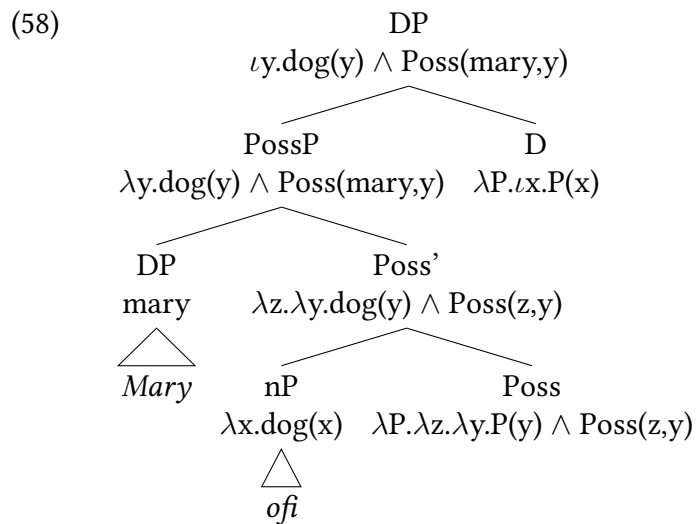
(58)

DP
$\iota$y.dog(y) $\wedge$ Poss(mary,y)

PossP
$\lambda$y.dog(y) $\wedge$ Poss(mary,y)

D
$\lambda$P.$\iota$x.P(x)

DP
mary

Poss'
$\lambda$z.$\lambda$y.dog(y) $\wedge$ Poss(z,y)

*Mary*

nP
$\lambda$x.dog(x)

Poss
$\lambda$P.$\lambda$z.$\lambda$y.P(y) $\wedge$ Poss(z,y)

*ofi*